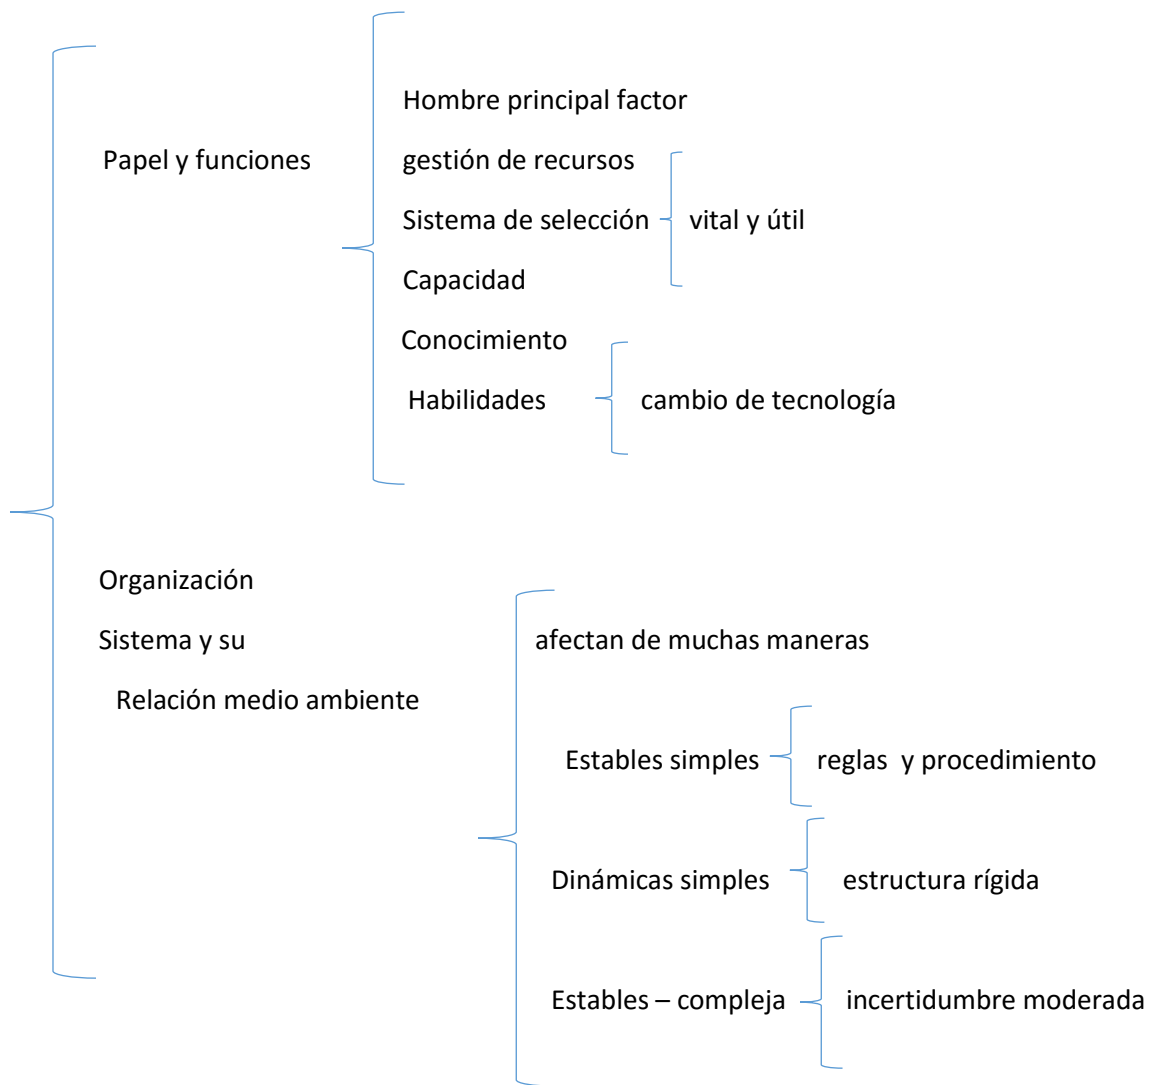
Papel y funciones

Hombre principal factor
gestión de recursos
Sistema de selección
Capacidad
Conocimiento
Habilidades

vital y útil

cambio de tecnología

Organización
Sistema y su
Relación medio ambiente

afectan de muchas maneras

Estables simples
reglas y procedimiento

Dinámicas simples
estructura rígida

Estables – compleja
incertidumbre moderada